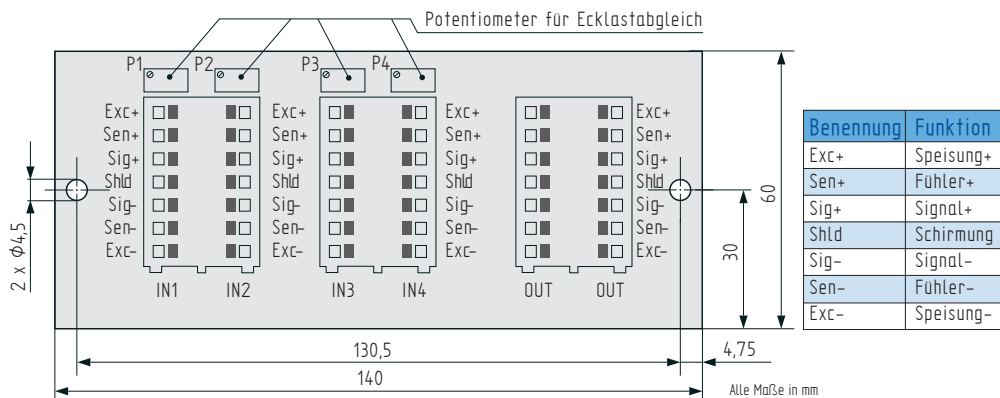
Potentiometer für Ecklastabgleich

P1 P2 P3 P4

Exc+ Sen+ Sig+ Shld Sig- Sen- Exc-

Exc+ Sen+ Sig+ Shld Sig- Sen- Exc-

Exc+ Sen+ Sig+ Shld Sig- Sen- Exc-

Exc+ Sen+ Sig+ Shld Sig- Sen- Exc-

IN1 IN2 IN3 IN4 OUT OUT

2 x $\phi$4,5

30

60

130,5

4,75

140

Alle Maße in mm

| Benennung | Funktion |
|---|---|
| Exc+ | Speisung+ |
| Sen+ | Fühler+ |
| Sig+ | Signal+ |
| Shld | Schirmung |
| Sig- | Signal- |
| Sen- | Fühler- |
| Exc- | Speisung- |